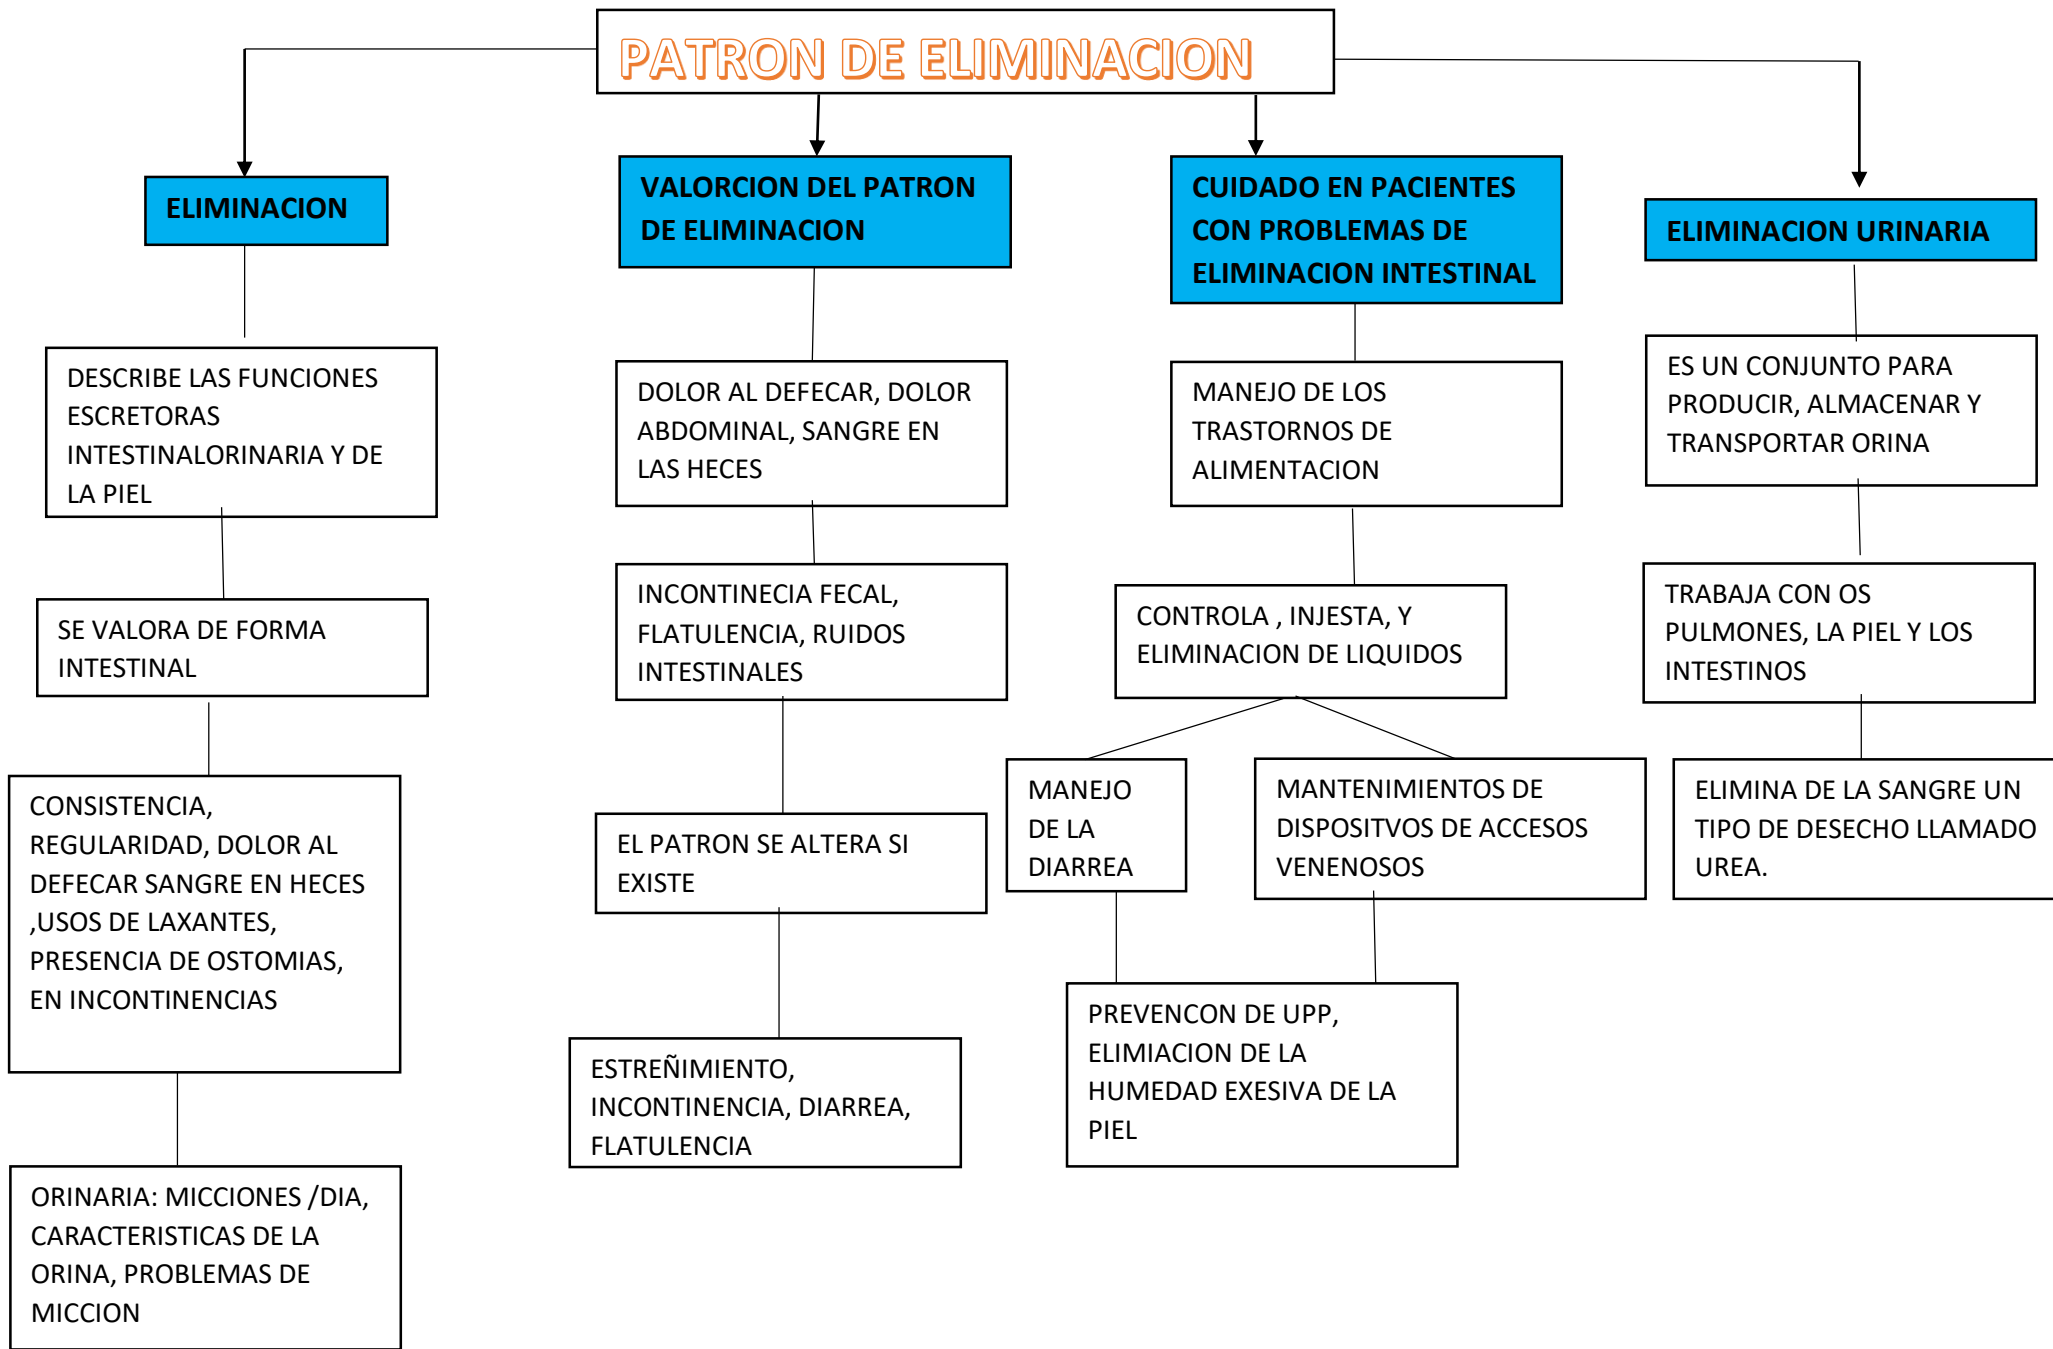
PATRON DE ELIMINACION

ELIMINACION

DESCRIBE LAS FUNCIONES ESCRETORAS INTESTINALORINARIA Y DE LA PIEL

SE VALORA DE FORMA INTESTINAL

CONSISTENCIA, REGULARIDAD, DOLOR AL DEFECAR SANGRE EN HECES ,USOS DE LAXANTES, PRESENCIA DE OSTOMIAS, EN INCONTINENCIAS

ORINARIA: MICCIONES /DIA, CARACTERISTICAS DE LA ORINA, PROBLEMAS DE MICCION

VALORCION DEL PATRON DE ELIMINACION

DOLOR AL DEFECAR, DOLOR ABDOMINAL, SANGRE EN LAS HECES

INCONTINECIA FECAL, FLATULENCIA, RUIDOS INTESTINALES

EL PATRON SE ALTERA SI EXISTE

ESTREÑIMIENTO, INCONTINENCIA, DIARREA, FLATULENCIA

CUIDADO EN PACIENTES CON PROBLEMAS DE ELIMINACION INTESTINAL

MANEJO DE LOS TRASTORNOS DE ALIMENTACION

CONTROLA , INJESTA, Y ELIMINACION DE LIQUIDOS

MANEJO DE LA DIARREA

MANTENIMIENTOS DE DISPOSITVOS DE ACCESOS VENENOSOS

PREVENCON DE UPP, ELIMIACION DE LA HUMEDAD EXESIVA DE LA PIEL

ELIMINACION URINARIA

ES UN CONJUNTO PARA PRODUCIR, ALMACENAR Y TRANSPORTAR ORINA

TRABAJA CON OS PULMONES, LA PIEL Y LOS INTESTINOS

ELIMINA DE LA SANGRE UN TIPO DE DESECHO LLAMADO UREA.